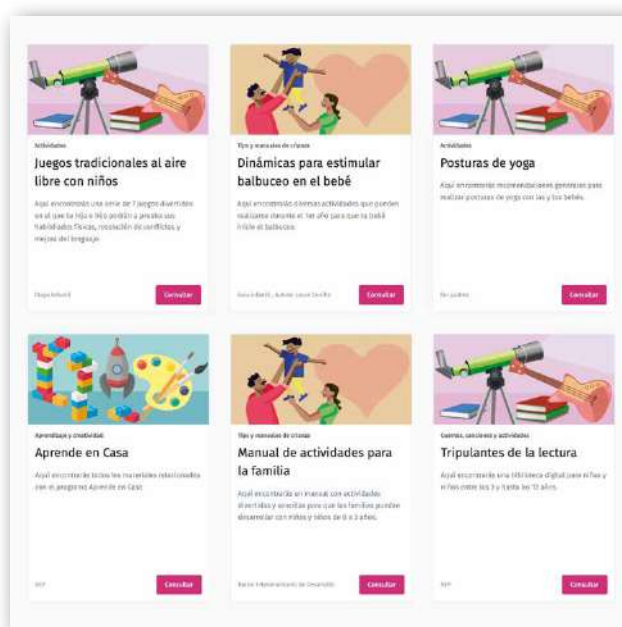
Actividades

Juegos tradicionales al aire libre con niños

Aquí encontrarás una serie de 7 juegos divertidos en el que tu hija o hijo podrán a prender sus habilidades físicas, resolución de conflictos y mejora del lenguaje.

Etapa Infantil

Consultar

Tips y manuales de crianza

Dinámicas para estimular balbuceo en el bebé

Aquí encontrarás diversas actividades que pueden realizarse durante el 1er año para que tu bebé inicie el balbuceo.

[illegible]

Consultar

Actividades

Posturas de yoga

Aquí encontrarás recomendaciones generales para realizar posturas de yoga con las y los bebés.

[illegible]

Consultar

Aprendizaje y creatividad

Aprende en Casa

Aquí encontrarás todos los materiales relacionados con el programa Aprende en Casa.

SEP

Consultar

Tips y manuales de crianza

Manual de actividades para la familia

Aquí encontrarás un manual con actividades divertidas y sencillas para que las familias puedan desarrollar con niños y niñas de 0 a 3 años.

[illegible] de Desarrollo

Consultar

Cuentos, canciones y actividades

Tripulantes de la lectura

Aquí encontrarás una biblioteca digital para niñas y niños entre los 3 y hasta los 12 años.

SEP

Consultar